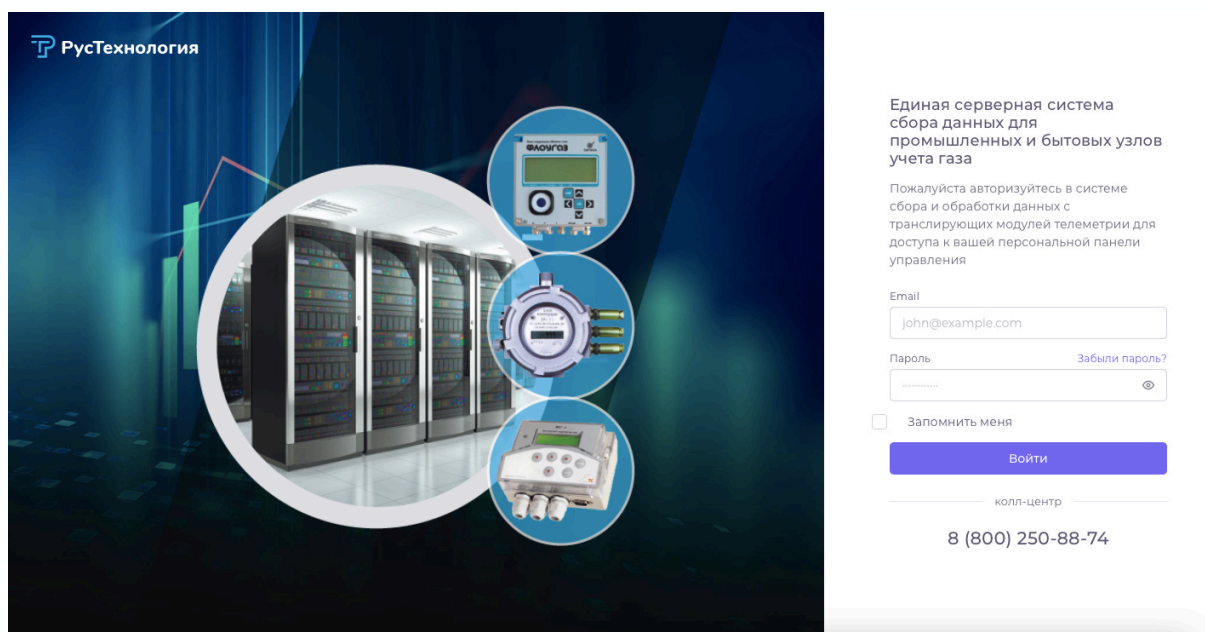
РусТехнология

ФЛОУГАЗ

Единая серверная система сбора данных для промышленных и бытовых узлов учета газа

Пожалуйста авторизуйтесь в системе сбора и обработки данных с транслирующих модулей телеметрии для доступа к вашей персональной панели управления

Email
john@example.com

Пароль
Забыли пароль?
············

Запомнить меня

Войти

колл-центр

8 (800) 250-88-74